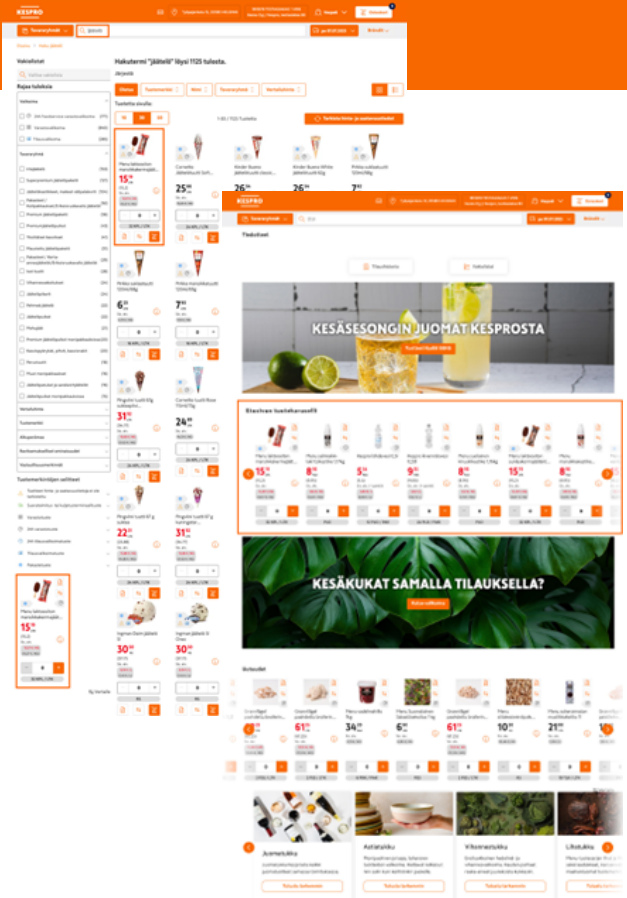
KESPRO

Hakutermi "jäätelö" löysi 1125 tulosta.

Järjestä

Hakutulokset

Rajaa tuloksia

Tuotteita sivulla:

Tuoteryhmät

Tuotemerkki

Alkuperämaa

Tuotemerkkien sellitteet

KESPRO

Tuoteryhmät

Etusivu

KESÄSESONGIN JUOMAT KESPROSTA

Tietoa tuotteista

KESÄKUKAT SAMALLA TILAUKSELLA?

Jäätelöt

Juomalukku

Astiatukku

Vihannestukku

Lihatukku